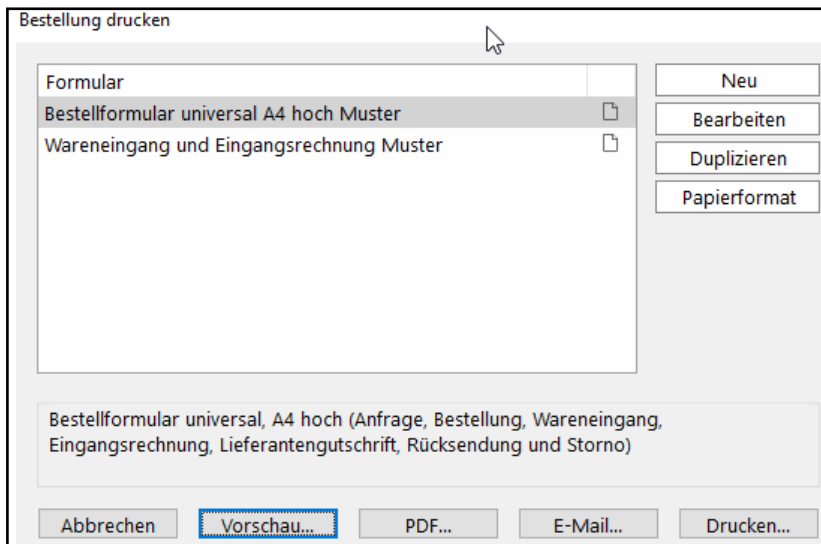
Bestellung drucken

| Formular |
|---|
| Bestellformular universal A4 hoch Muster |
| Wareneingang und Eingangsrechnung Muster |

Neu
Bearbeiten
Duplizieren
Papierformat

Bestellformular universal, A4 hoch (Anfrage, Bestellung, Wareneingang, Eingangsrechnung, Lieferantengutschrift, Rücksendung und Storno)

Abbrechen
Vorschau...
PDF...
E-Mail...
Drucken...